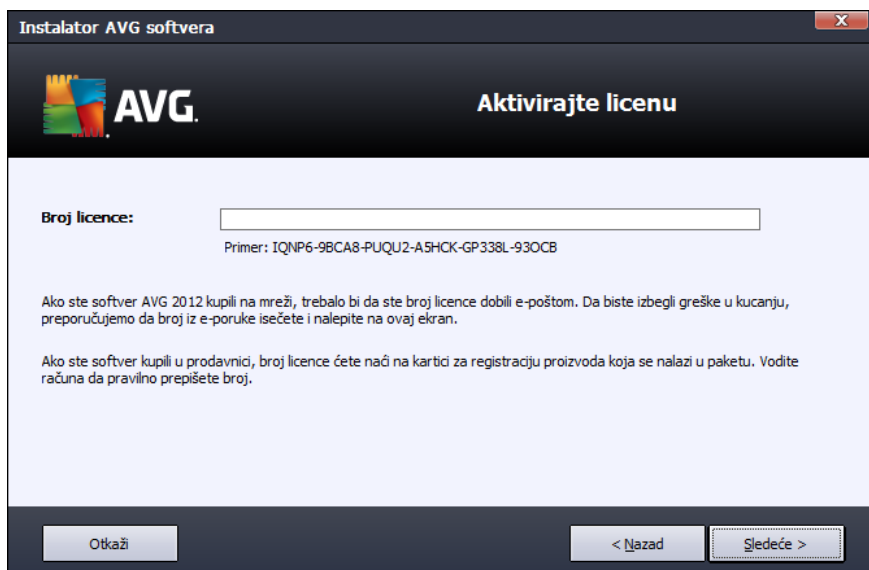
Instalator AVG softvera

AVG.

Aktivirajte licenu

Broj licence:

Primer: IQNP6-9BCA8-PUQU2-A5HCK-GP338L-93OCB

Ako ste softver AVG 2012 kupili na mreži, trebalo bi da ste broj licence dobili e-poštom. Da biste izbegli greške u kucanju, preporučujemo da broj iz e-poruke isečete i nalepite na ovaj ekran.

Ako ste softver kupili u prodavnici, broj licence ćete naći na kartici za registraciju proizvoda koja se nalazi u paketu. Vodite računa da pravilno prepišete broj.

Otkaži

< Nazad

Sledeće >